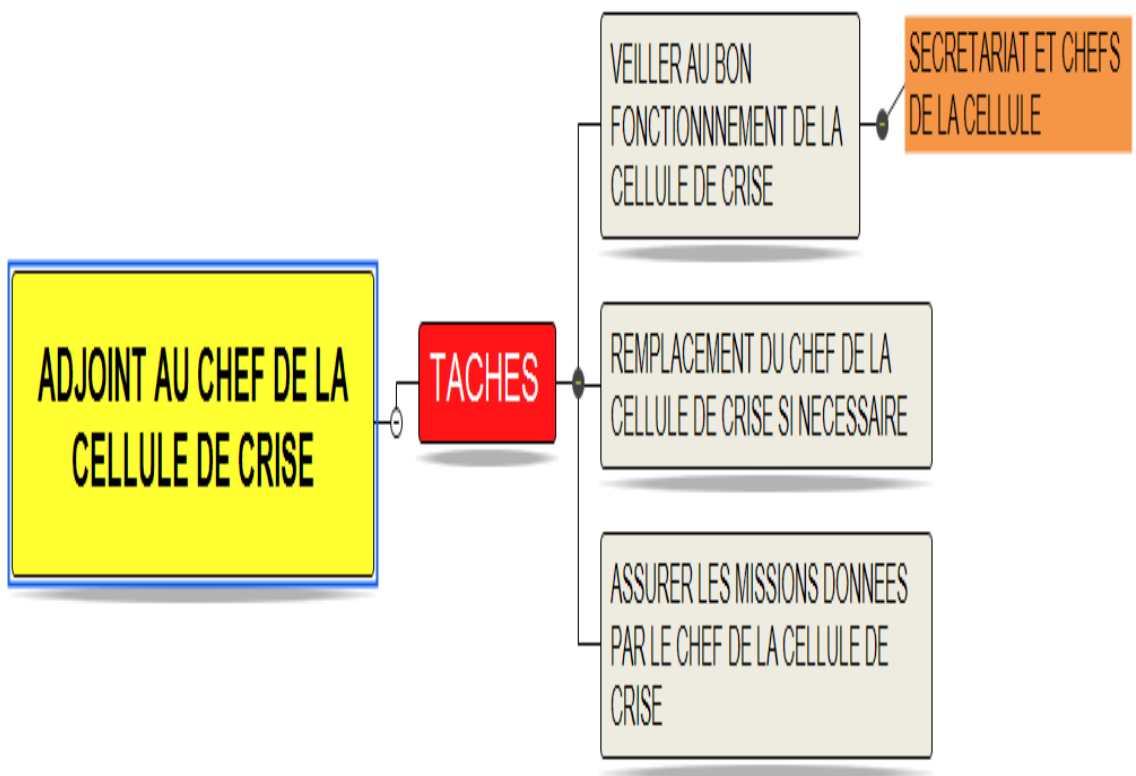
ADJOINT AU CHEF DE LA CELLULE DE CRISE

TACHES

VEILLER AU BON FONCTIONNNEMENT DE LA CELLULE DE CRISE

SECRETARIAT ET CHEFS DE LA CELLULE

REMPLACEMENT DU CHEF DE LA CELLULE DE CRISE SI NECESSAIRE

ASSURER LES MISSIONS DONNEES PAR LE CHEF DE LA CELLULE DE CRISE